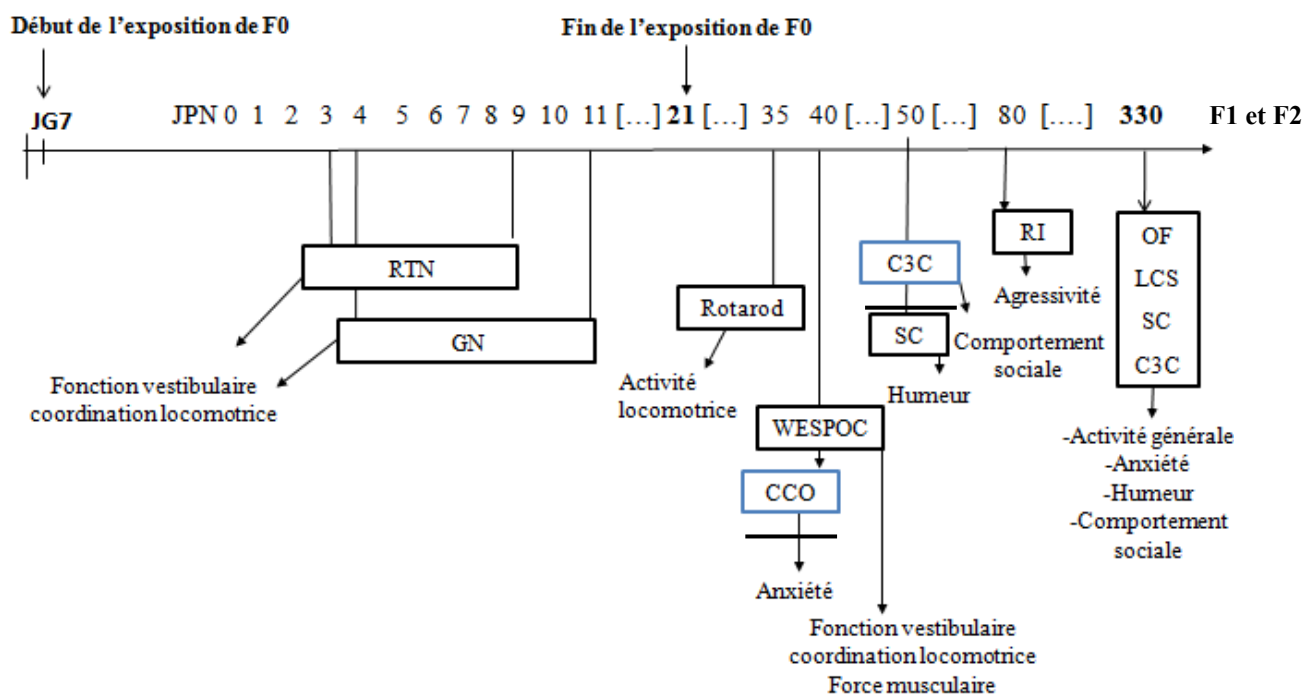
Début de l'exposition de F0

Fin de l'exposition de F0

JG7

JPN 0 1 2 3 4 5 6 7 8 9 10 11 […] 21 […] 35 40 […] 50 […] 80 [….] 330

F1 et F2

RTN

GN

Fonction vestibulaire coordination locomotrice

Rotarod

Activité locomotrice

WESPOC

CCO

Anxiété

Fonction vestibulaire coordination locomotrice Force musculaire

C3C

SC

Humeur

Comportement sociale

RI

Agressivité

OF
LCS
SC
C3C

-Activité générale
-Anxiété
-Humeur
-Comportement sociale